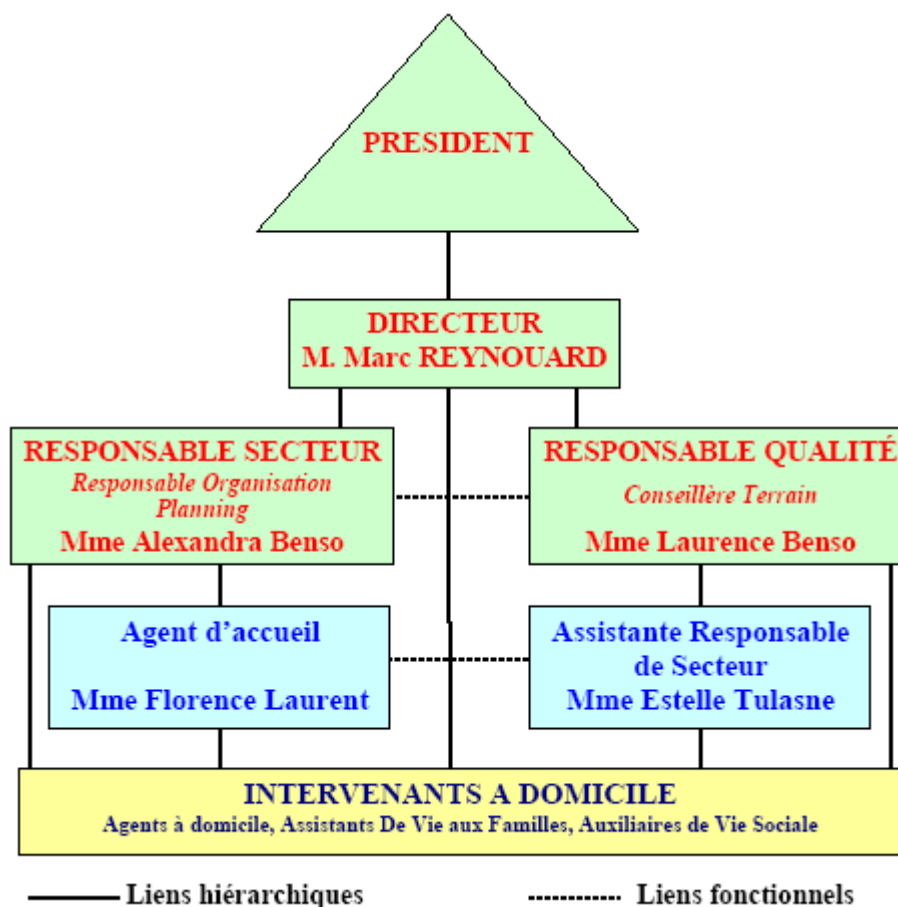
PRESIDENT

DIRECTEUR
M. Marc REYNOUARD

RESPONSABLE SECTEUR
Responsable Organisation Planning
Mme Alexandra Benso

RESPONSABLE QUALITÉ
Conseillère Terrain
Mme Laurence Benso

Agent d'accueil
Mme Florence Laurent

Assistante Responsable de Secteur
Mme Estelle Tulasne

INTERVENANTS A DOMICILE
Agents à domicile, Assistants De Vie aux Familles, Auxiliaires de Vie Sociale

Liens hiérarchiques

Liens fonctionnels